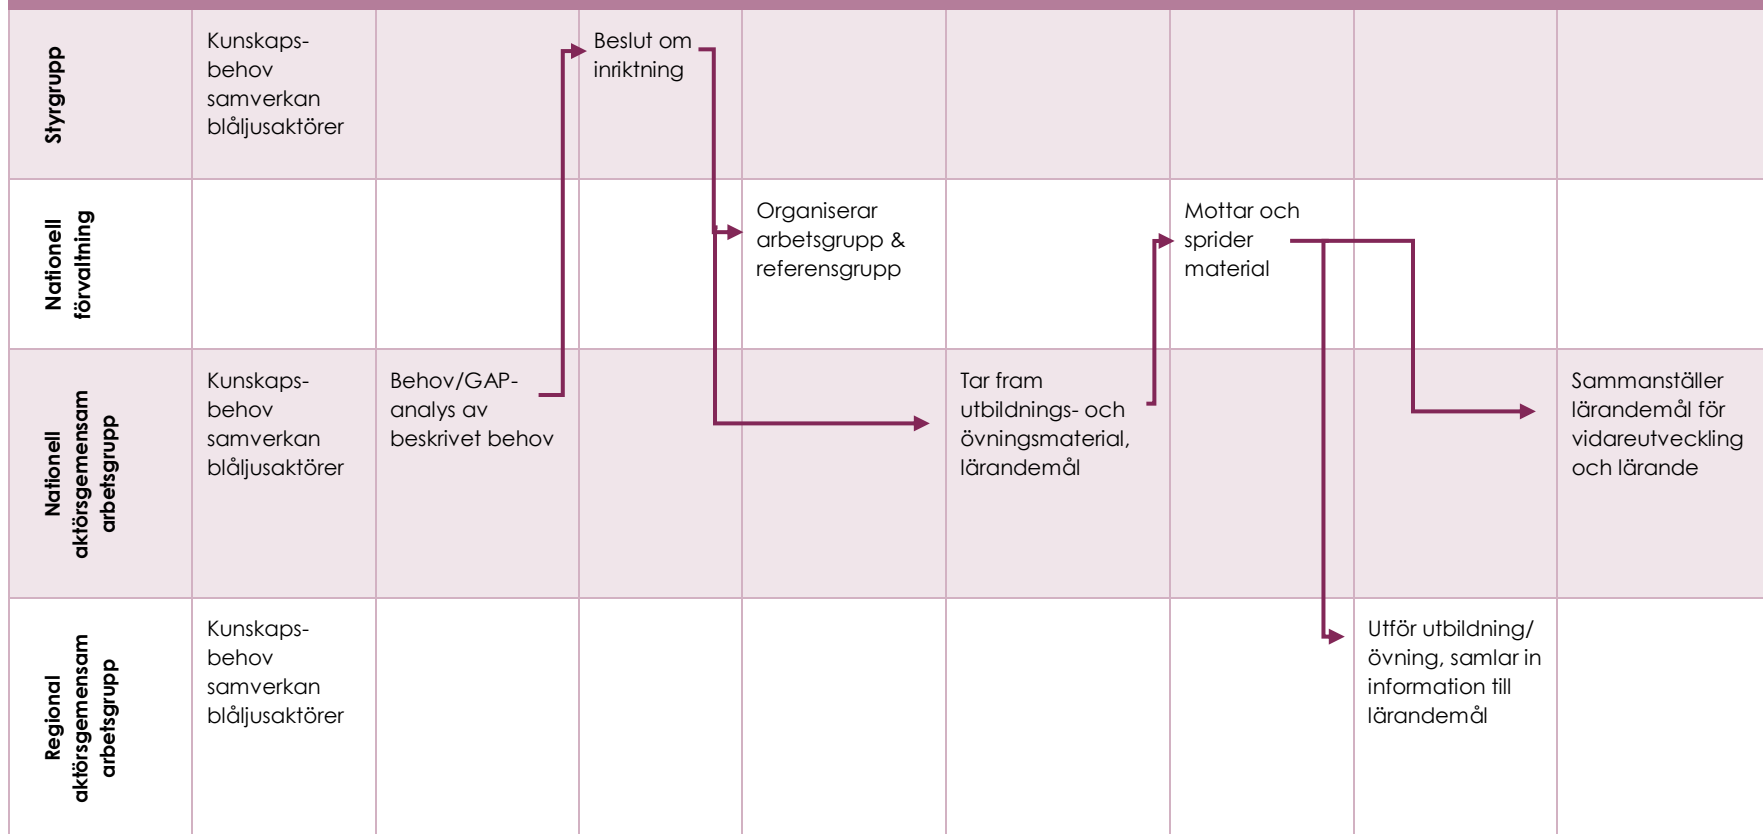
| | | | | | | | | |
|---|---|---|---|---|---|---|---|---|
| Styrgrupp | Kunskapsbehov samverkan blåljusaktörer | | Beslut om inriktning | | | | | |
| Nationell förvaltning | | | | Organiserar arbetsgrupp & referensgrupp | | Mottar och sprider material | | |
| Nationell aktörsgemensam arbetsgrupp | Kunskapsbehov samverkan blåljusaktörer | Behov/GAP-analys av beskrivet behov | | | Tar fram utbildnings- och övningsmaterial, lärandemål | | | Sammanställer lärandemål för vidareutveckling och lärande |
| Regional aktörsgemensam arbetsgrupp | Kunskapsbehov samverkan blåljusaktörer | | | | | | Utför utbildning/ övning, samlar in information till lärandemål | |